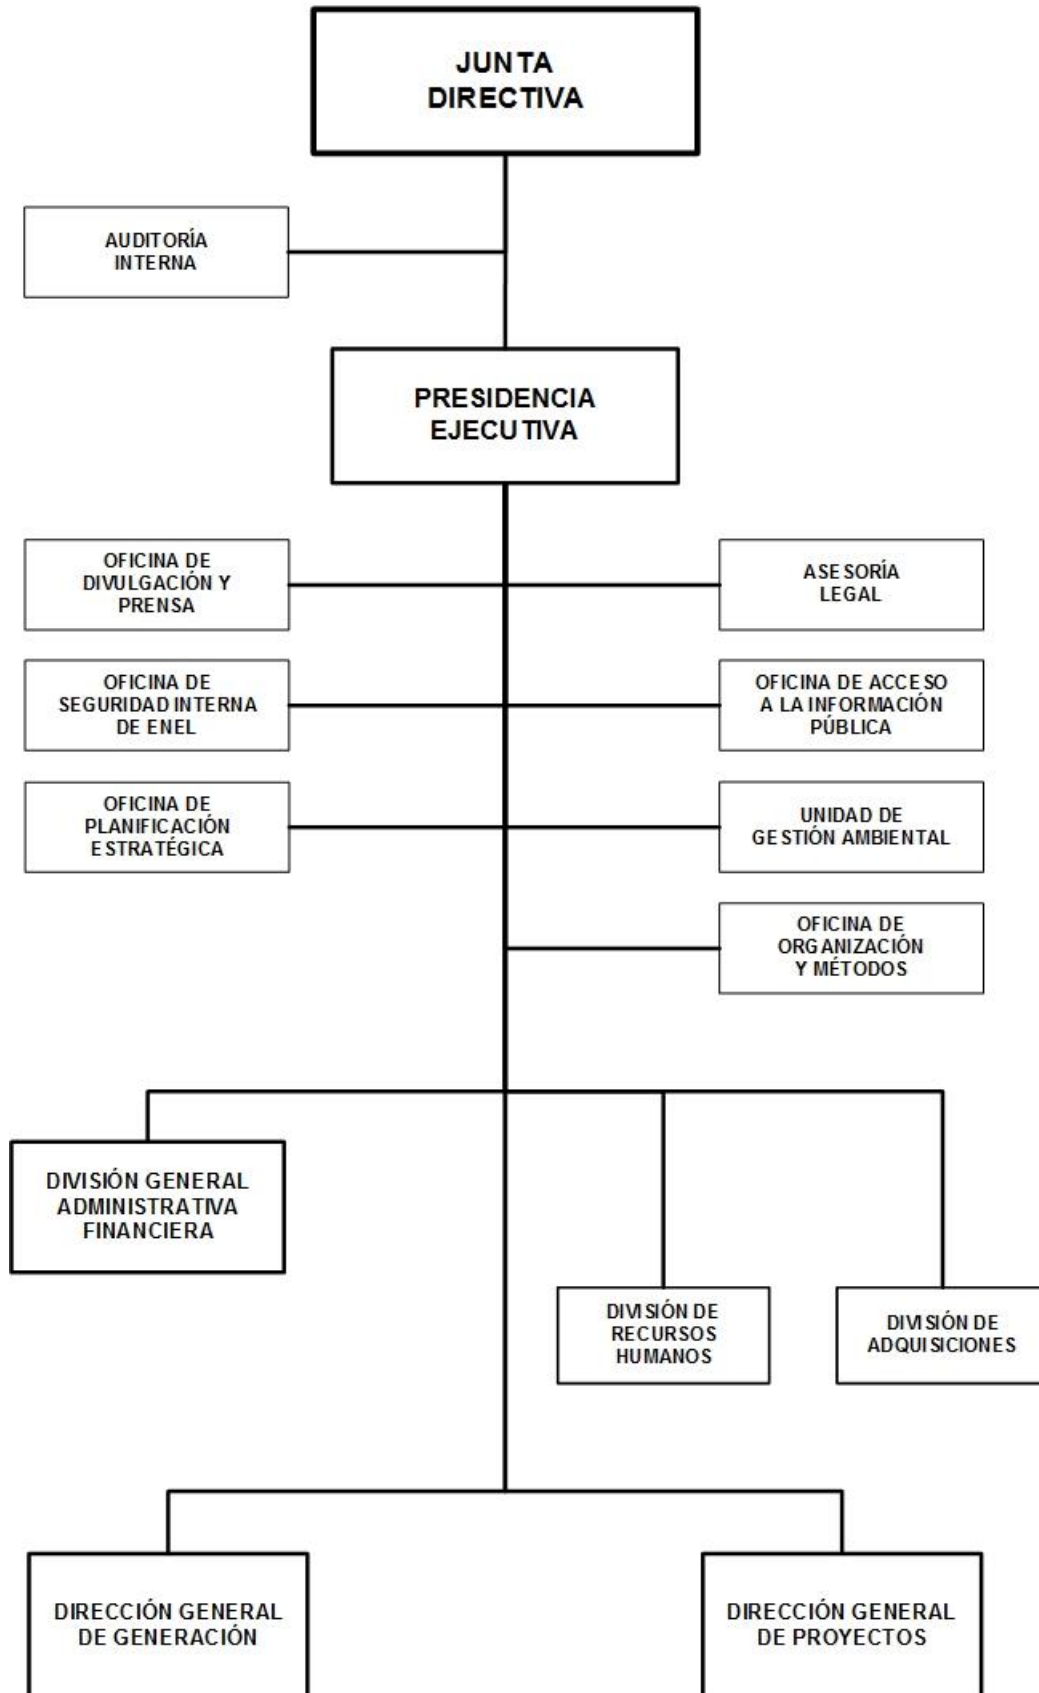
JUNTA DIRECTIVA

AUDITORÍA INTERNA

PRESIDENCIA EJECUTIVA

OFICINA DE DIVULGACIÓN Y PRENSA

ASESORÍA LEGAL

OFICINA DE SEGURIDAD INTERNA DE ENEL

OFICINA DE ACCESO A LA INFORMACIÓN PÚBLICA

OFICINA DE PLANIFICACIÓN ESTRATÉGICA

UNIDAD DE GESTIÓN AMBIENTAL

OFICINA DE ORGANIZACIÓN Y MÉTODOS

DIVISIÓN GENERAL ADMINISTRATIVA FINANCIERA

DIVISIÓN DE RECURSOS HUMANOS

DIVISIÓN DE ADQUISICIONES

DIRECCIÓN GENERAL DE GENERACIÓN

DIRECCIÓN GENERAL DE PROYECTOS